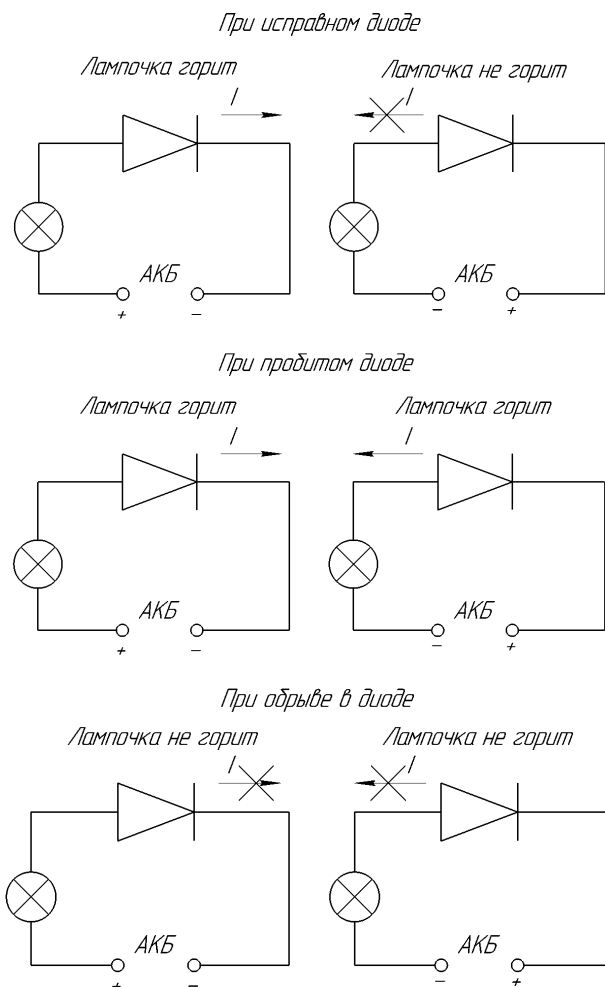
При исправном диоде

Лампочка горит

I

АКБ

+ –

Лампочка не горит

I

АКБ

– +

При пробитом диоде

Лампочка горит

I

АКБ

+ –

Лампочка горит

I

АКБ

– +

При обрыве в диоде

Лампочка не горит

I

АКБ

+ –

Лампочка не горит

I

АКБ

– +